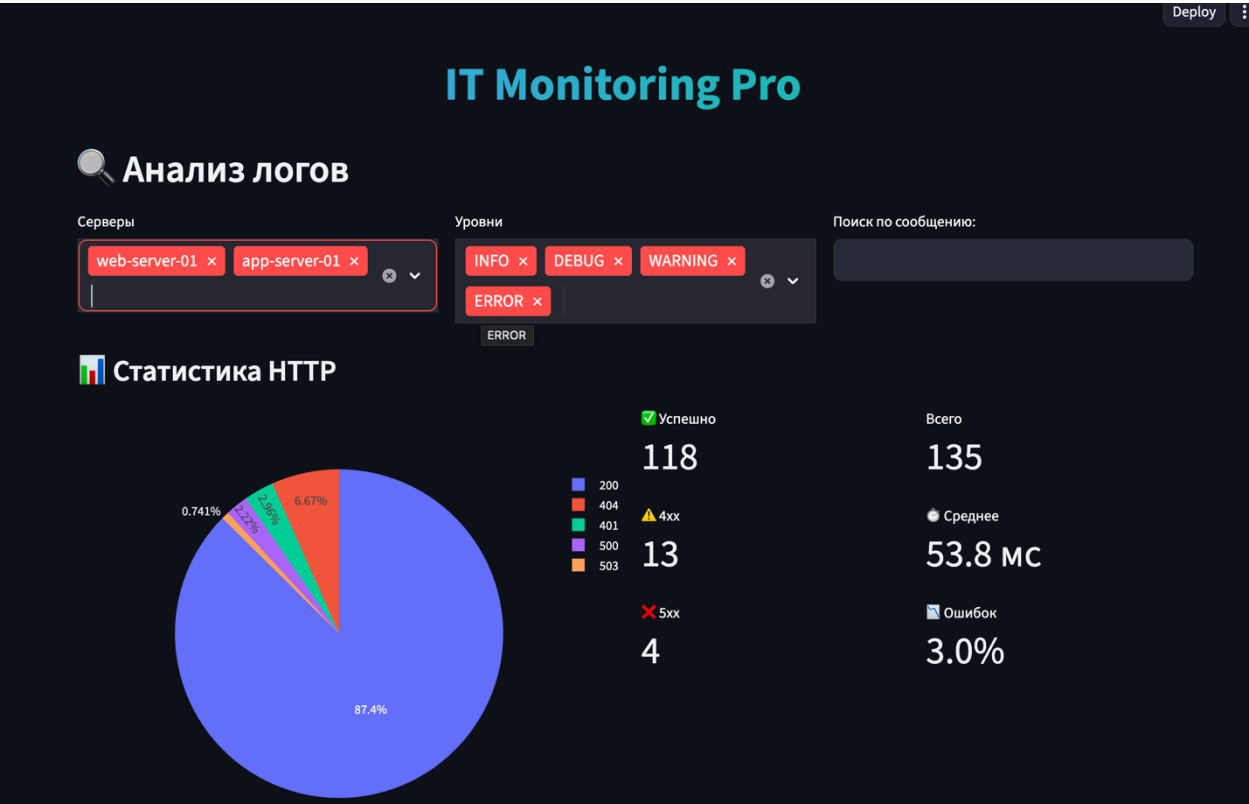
Deploy

IT Monitoring Pro

🔍 Анализ логов

Серверы

web-server-01 × app-server-01 ×

Уровни

INFO × DEBUG × WARNING ×
ERROR ×

ERROR

Поиск по сообщению:

📊 Статистика HTTP

0.741%
2.22%
2.96%
6.67%
87.4%

200
404
401
500
503

✅ Успешно
118

Всего
135

⚠️ 4xx
13

⏱ Среднее
53.8 мс

❌ 5xx
4

📉 Ошибок
3.0%